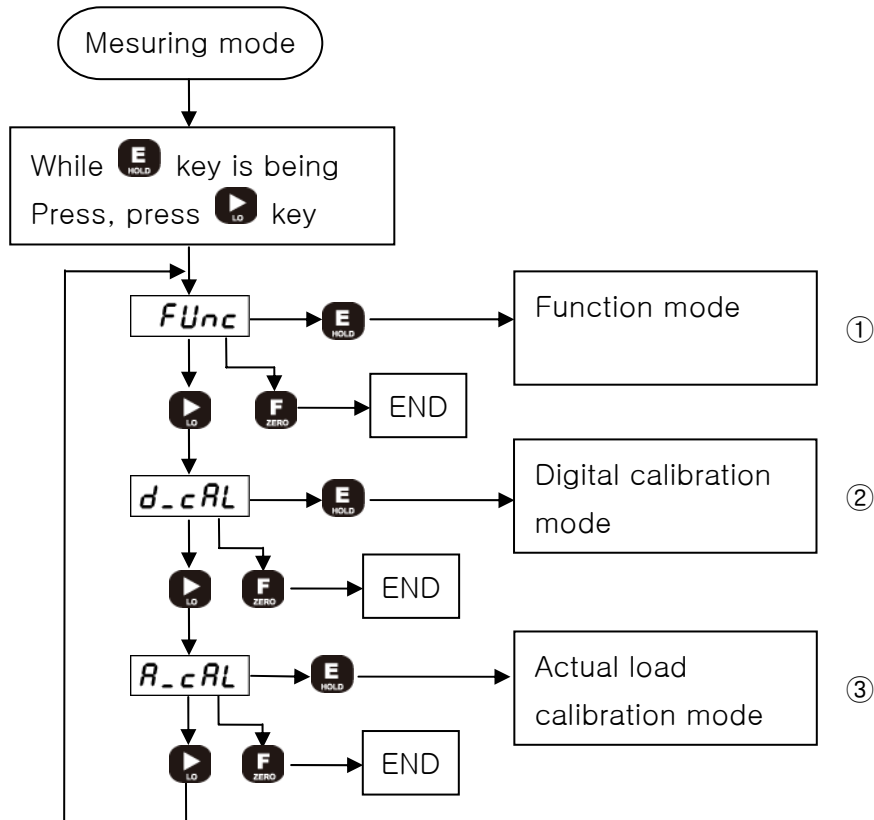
Mesuring mode

While E HOLD key is being Press, press LO key

FUnc
E HOLD
Function mode
①
LO
F ZERO
END

d_cAL
E HOLD
Digital calibration mode
②
LO
F ZERO
END

A_cAL
E HOLD
Actual load calibration mode
③
LO
F ZERO
END